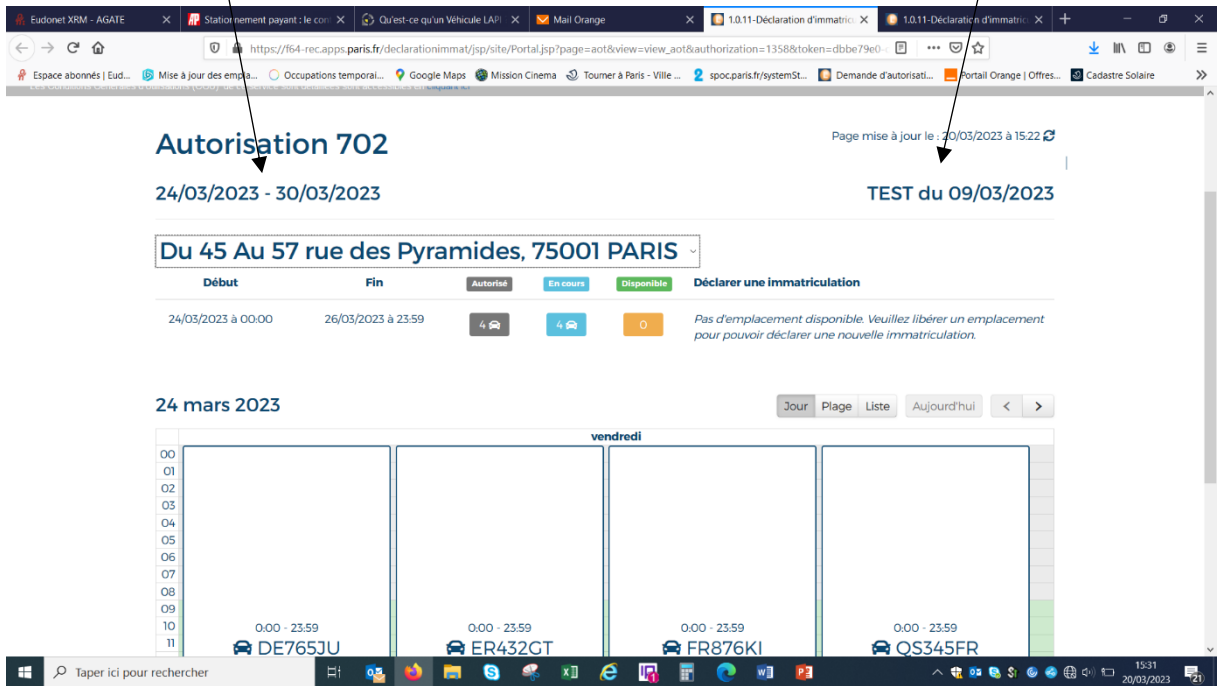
Eudonet XRM - AGATE
Stationnement payant : le con
Qu'est-ce qu'un Véhicule LAPI
Mail Orange
1.0.11-Déclaration d'immatric
1.0.11-Déclaration d'immatric

https://f64-rec.apps.paris.fr/declarationimmat/jsp/site/Portal.jsp?page=aot&view=view_aot&authorization=1358&token=dbbe79e0-c

Espace abonnés | Eud... Mise à jour des empla... Occupations temporai... Google Maps Mission Cinema Tourner à Paris - Ville ... spoc.paris.fr/systemSt... Demande d'autorisati... Portail Orange | Offres... Cadastre Solaire

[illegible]

Autorisation 702

Page mise à jour le : 20/03/2023 à 15:22

24/03/2023 - 30/03/2023

TEST du 09/03/2023

Du 45 Au 57 rue des Pyramides, 75001 PARIS

| Début | Fin | Autorisé | En cours | Disponible | Déclarer une immatriculation |
|---|---|---|---|---|---|
| 24/03/2023 à 00:00 | 26/03/2023 à 23:59 | 4 | 4 | 0 | Pas d'emplacement disponible. Veuillez libérer un emplacement pour pouvoir déclarer une nouvelle immatriculation. |

24 mars 2023

Jour Plage Liste Aujourd'hui

vendredi

00
01
02
03
04
05
06
07
08
09
10
11

0:00 - 23:59
DE765JU

0:00 - 23:59
ER432GT

0:00 - 23:59
FR876KI

0:00 - 23:59
QS345FR

Taper ici pour rechercher

15:31
20/03/2023
21